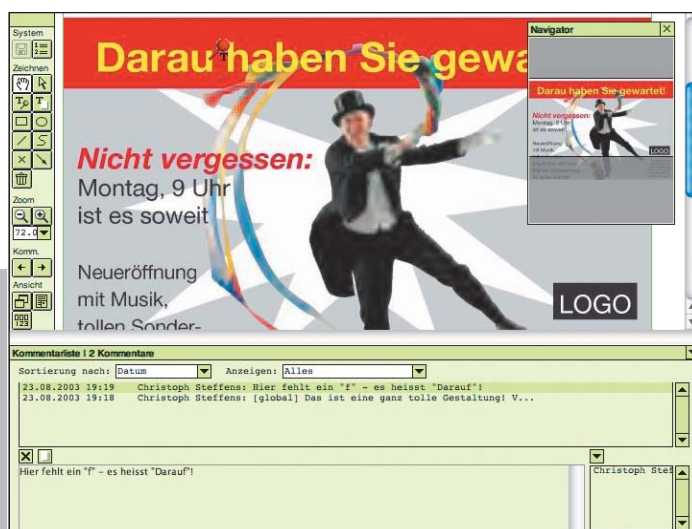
System

Zeichnen

Zoom

72.0

Komm.

Ansicht

Darau haben Sie gewa

Nicht vergessen:

Montag, 9 Uhr ist es soweit

Neueröffnung mit Musik, tollen Sonder-

LOGO

Navigator

Darau haben Sie gewartet!

Nicht vergessen:

Montag, 9 Uhr ist es soweit

Neueröffnung mit Musik

LOGO

Kommentarliste | 2 Kommentare

Sortierung nach: Datum

Anzeigen: Alles

| | |
|---|---|
| 23.08.2003 19:19 | Christoph Steffens: Hier fehlt ein "f" - es heisst "Darauf"! |
| 23.08.2003 19:18 | Christoph Steffens: [global] Das ist eine ganz tolle Gestaltung! V... |

Hier fehlt ein "f" - es heisst "Darauf"!

Christoph Ste